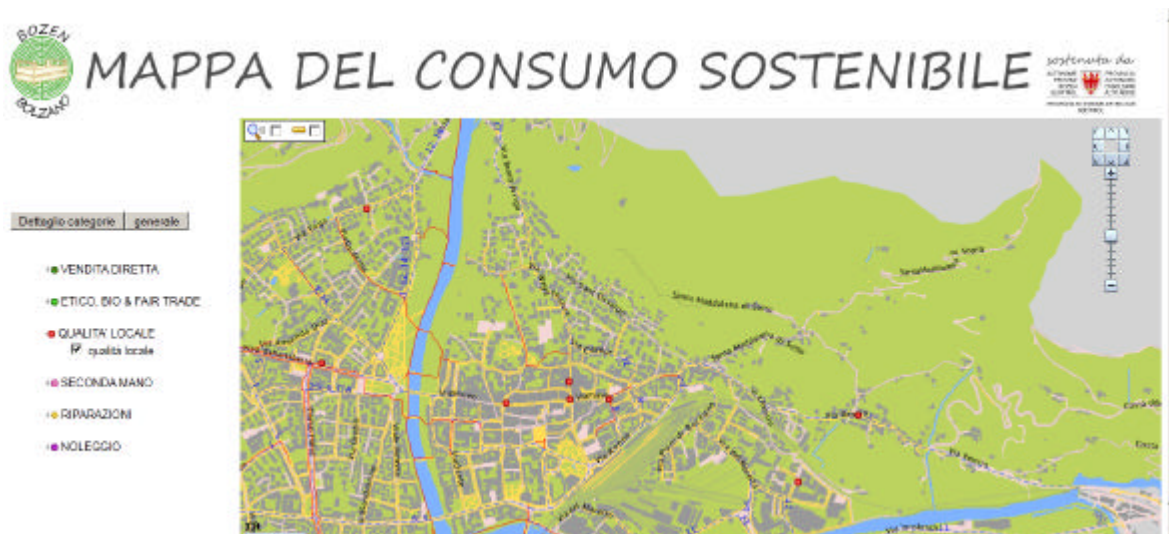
BOZEN
BOLZANO

MAPPA DEL CONSUMO SOSTENIBILE

sostenuta da

Dettaglio categorie | generale

VENDITA DIRETTA

ETICO, BIO & FAIR TRADE

QUALITA' LOCALE
qualità locale

SECONDA MANO

RIPARAZIONI

NOLEGGIO